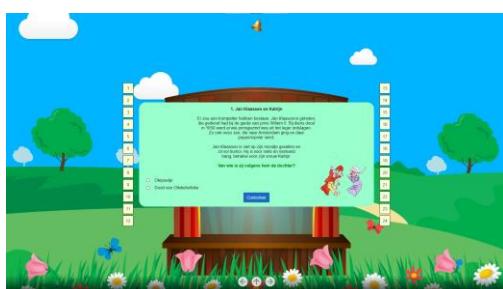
1. Jan Klaassen en Katrijn

Er zou een trompetter hebben bestaan, Jan Klaassen genaamd, die gediend had bij de garde van prins Willem II. Hij deed in 1650 mee aan de mislukte aanval op Amsterdam. Zo ook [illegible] een poppenspeler werd.

Jan Klaassen is een van de bekendste poppenkastfiguren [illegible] hoog, behalve voor zijn vrouw Katrijn.

Wat was de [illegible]?

Ontwerp

Gedichte

Controleer

1
2
3
4
5
6
7
8
9
10
11
12
13
14
15
16
17
18
19
20
21
22
23
24